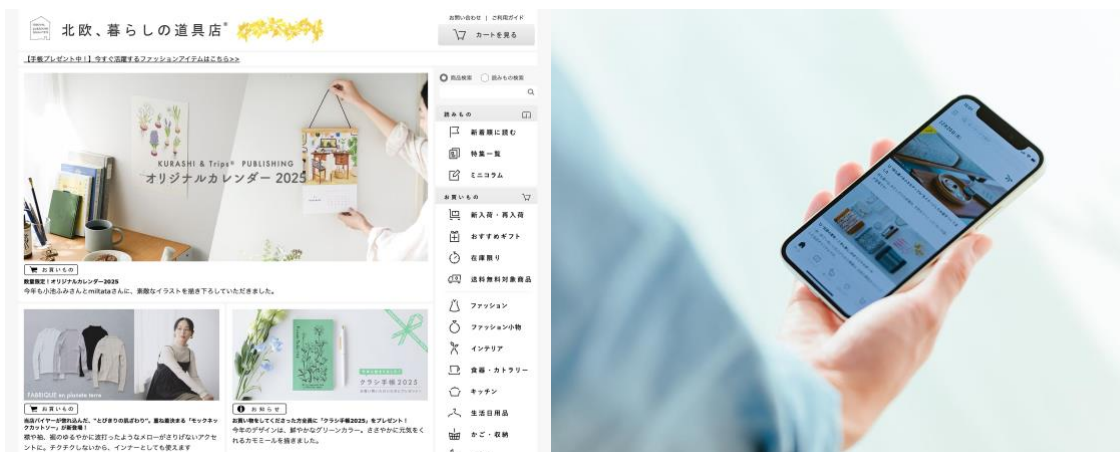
北欧、暮らしの道具店®

お問い合わせ | ご利用ガイド

カートを見る

【手帳プレゼント中!】今すぐ活躍するファッションアイテムはこちら>>

商品検索 読みもの検索

読みもの

新着順に読む

特集一覧

ミニコラム

お買いもの

新入荷・再入荷

おすすめギフト

在庫限り

送料無料対象商品

ファッション

ファッション小物

インテリア

食器・カトラリー

キッチン

生活日用品

かご・収納

KURASHI & Trips® PUBLISHING

オリジナルカレンダー 2025

お買いもの

数量限定!オリジナルカレンダー2025

今年も小池ふみさんとmiltataさんに、素敵なイラストを描き下ろしていただきました。

FABRIQUE en plein air

お買いもの

当店バイヤーが惚れ込んだ、"とびきりの肌ざわり"。重ね着決まる「モックネックカットソー」が新登場!

穏やか、風のゆるやかに流行ったようなメローがさりげないアクセントに。チクチクしないから、インナーとしても使えます

クラシ手帳2025

お知らせ

お買い物をしてくださった方全員に「クラシ手帳2025」をプレゼント!

今年のデザインは、鮮やかなグリーンカラー。ささやかに元気をくれるカモミールを描きました。